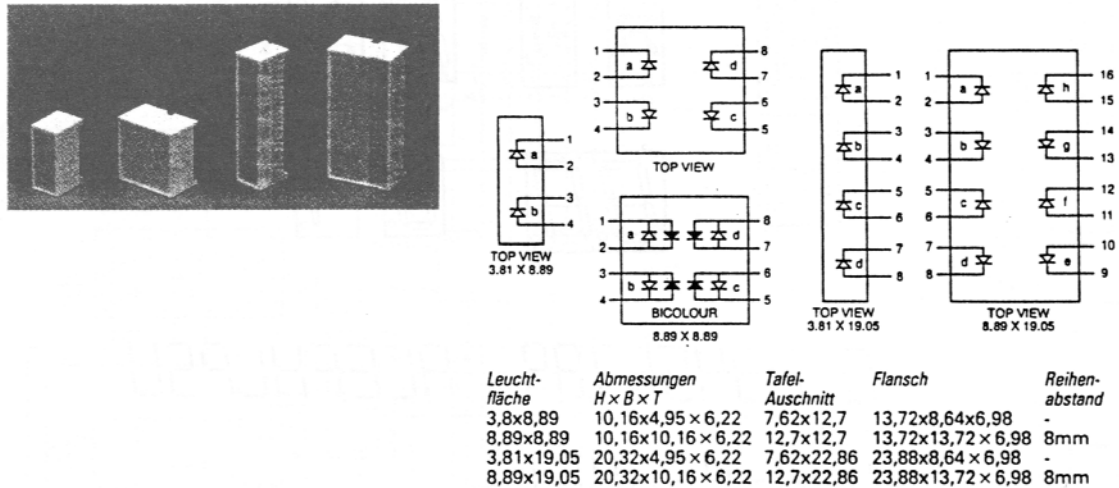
1 2 3 4 a b TOP VIEW 3.81 X 8.89

1 2 3 4 8 7 6 5 a b d c TOP VIEW

1 2 3 4 8 7 6 5 a b d c BICOLOUR 8.89 X 8.89

1 2 3 4 5 6 7 8 a b c d TOP VIEW 3.81 X 19.05

1 2 3 4 5 6 7 8 16 15 14 13 12 11 10 9 a b c d h g f e TOP VIEW 8.89 X 19.05

| Leuchtfläche | Abmessungen $H \times B \times T$ | Tafel-Auschnitt | Flansch | Reihenabstand |
|---|---|---|---|---|
| 3,8x8,89 | 10,16x4,95 × 6,22 | 7,62x12,7 | 13,72x8,64x6,98 | - |
| 8,89x8,89 | 10,16x10,16 × 6,22 | 12,7x12,7 | 13,72x13,72 × 6,98 | 8mm |
| 3,81x19,05 | 20,32x4,95 × 6,22 | 7,62x22,86 | 23,88x8,64 × 6,98 | - |
| 8,89x19,05 | 20,32x10,16 × 6,22 | 12,7x22,86 | 23,88x13,72 × 6,98 | 8mm |